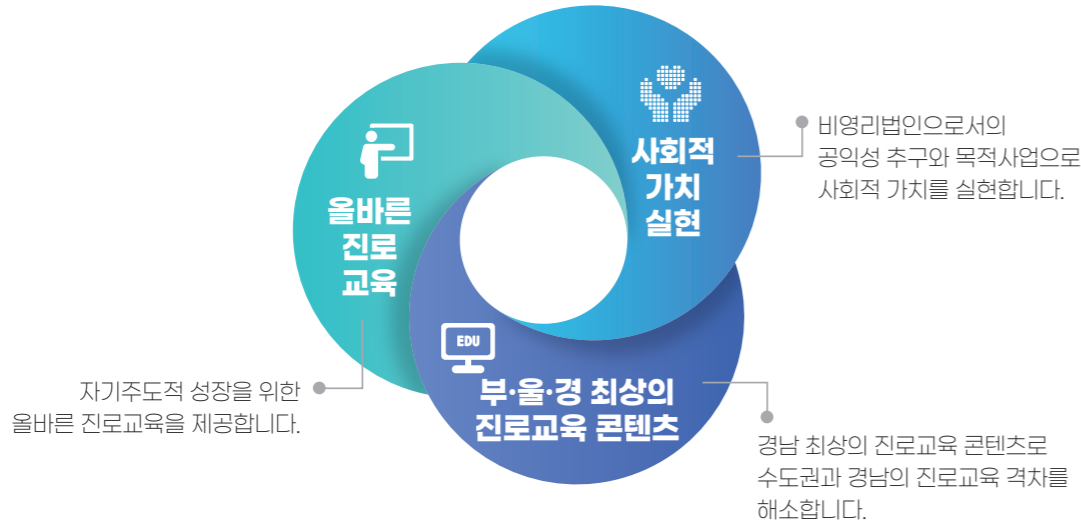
사회적
가치
실현

비영리법인으로서의
공익성 추구와 목적사업으로
사회적 가치를 실현합니다.

올바른
진로
교육

자기주도적 성장을 위한
올바른 진로교육을 제공합니다.

EDU

부·울·경 최상의
진로교육 콘텐츠

경남 최상의 진로교육 콘텐츠로
수도권과 경남의 진로교육 격차를
해소합니다.